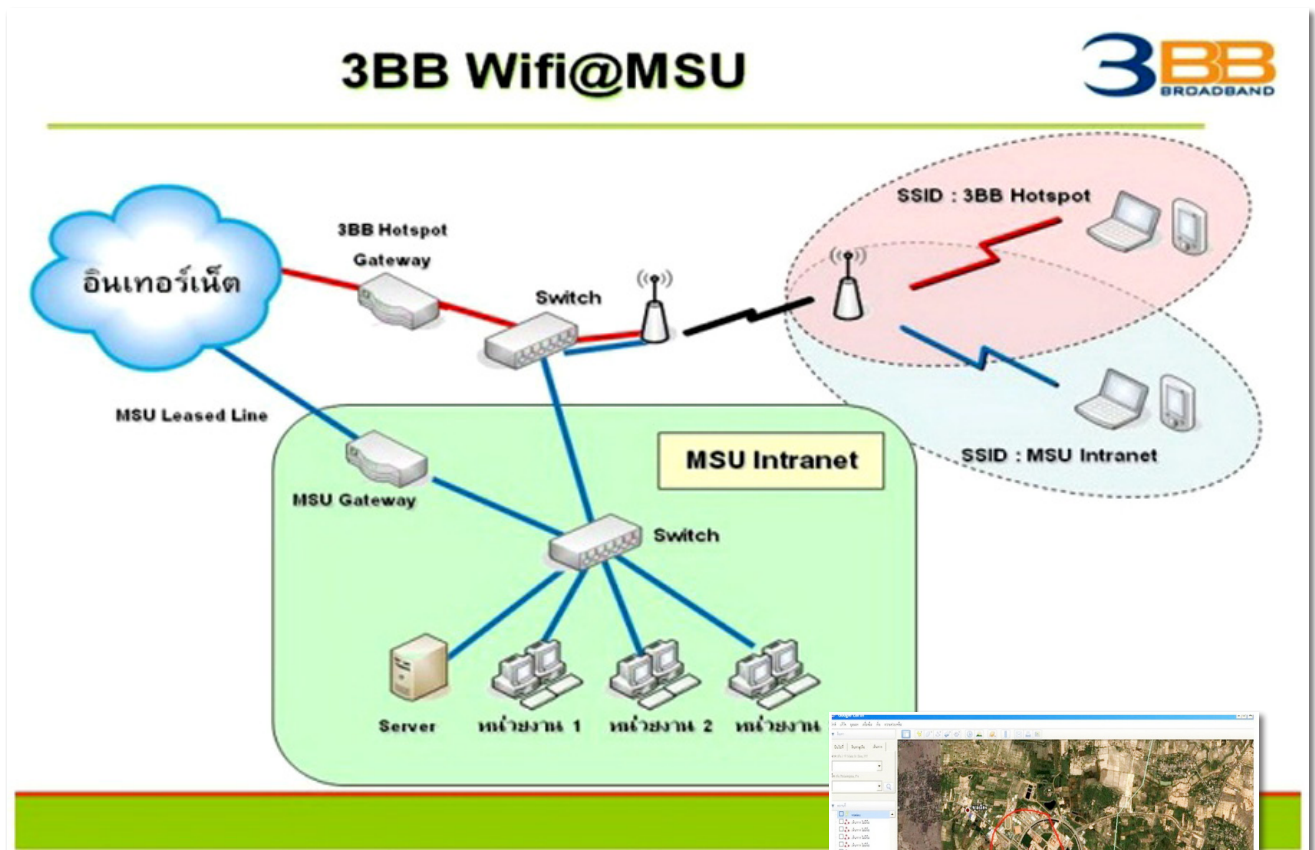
3BB Wifi@MSU

3BB BROADBAND

อินเทอร์เน็ต

3BB Hotspot Gateway

Switch

SSID : 3BB Hotspot

MSU Leased Line

MSU Intranet

SSID : MSU Intranet

MSU Gateway

Switch

Server

หน่วยงาน 1

หน่วยงาน 2

หน่วยงาน